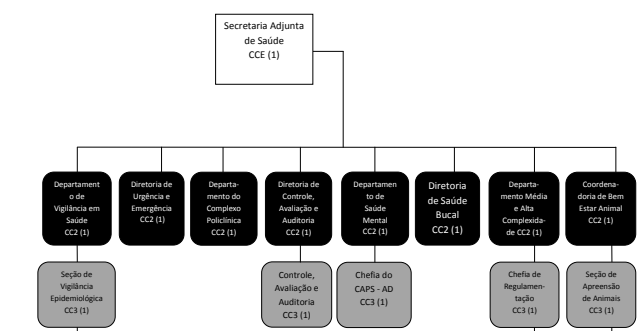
Secretaria Adjunta de Saúde CCE (1)

Departamento de Vigilância em Saúde CC2 (1)

Diretoria de Urgência e Emergência CC2 (1)

Departamento do Complexo Policlínica CC2 (1)

Diretoria de Controle, Avaliação e Auditoria CC2 (1)

Departamento de Saúde Mental CC2 (1)

Diretoria de Saúde Bucal CC2 (1)

Departamento Média e Alta Complexidade CC2 (1)

Coordenadoria de Bem Estar Animal CC2 (1)

Seção de Vigilância Epidemiológica CC3 (1)

Controle, Avaliação e Auditoria CC3 (1)

Chefia do CAPS - AD CC3 (1)

Chefia de Regulamentação CC3 (1)

Seção de Apreensão de Animais CC3 (1)